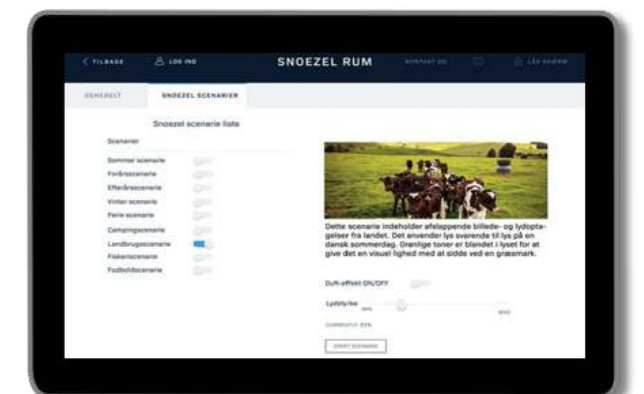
< TILBAGE LOG IND SNOEZEL RUM KONTAKT OS LÅS SKÆRM

GENERELT SNOEZEL SCENARIER

Snoezel scenarie liste

Scenarier

Sommer scenarie
Forårsscenarie
Efterårsscenarie
Vinter scenarie
Ferie scenarie
Campingscenarie
Landbrugsscenarie
Fiskeriscenarie
Fodboldscenarie

Dette scenarie indeholder afslappende billede- og lydoptagelser fra landet. Det anvender lys svarende til lys på en dansk sommerdag. Grønlige toner er blandet i lyset for at give det en visuel lighed med at sidde ved en græsmark.

Duft-effekt ON/OFF

Lydstyrke
MIN MAX
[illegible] 23%

START SCENARIE